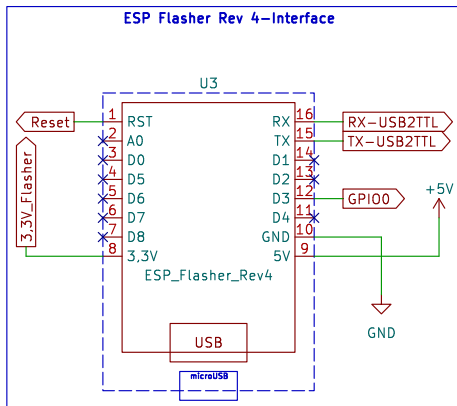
ESP Flasher Rev 4-Interface

U3

Reset
3,3V_Flasher

1 RST
2 A0
3 D0
4 D5
5 D6
6 D7
7 D8
8 3,3V

RX 16
TX 15
D1 14
D2 13
D3 12
D4 11
GND 10
5V 9

RX-USB2TTL
TX-USB2TTL
GPIO0
+5V

ESP_Flasher_Rev4

USB

GND

microUSB